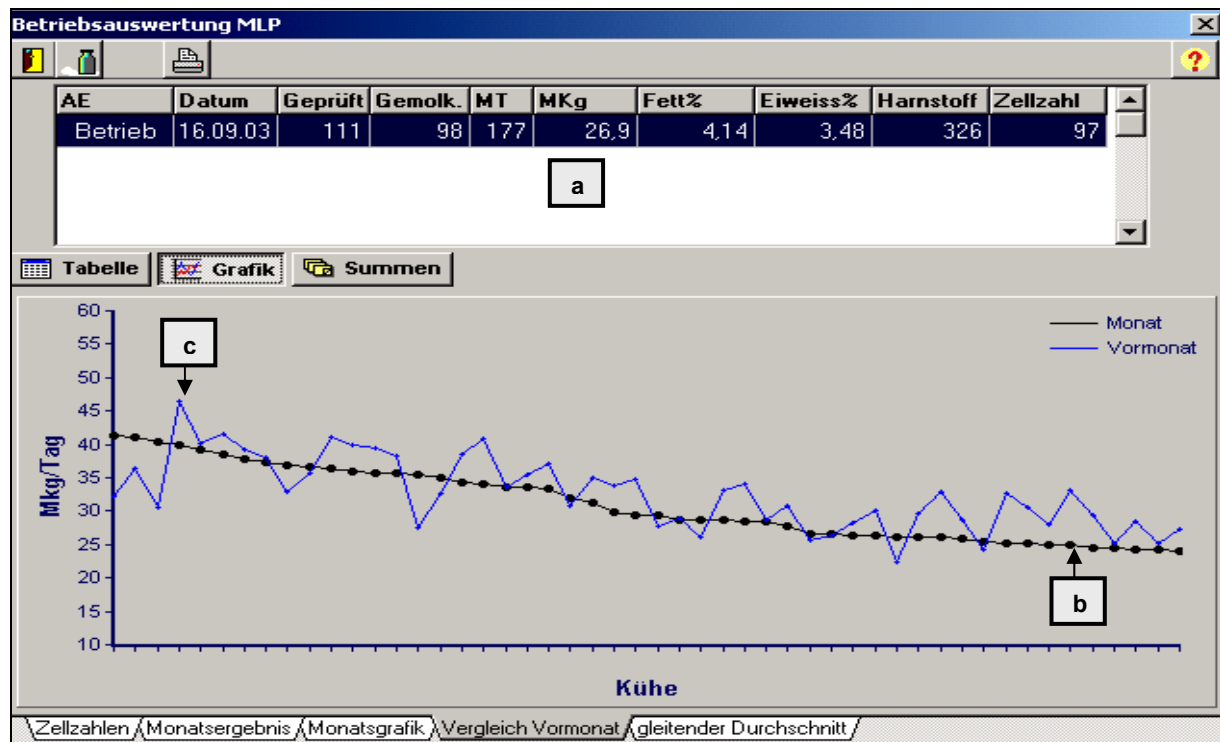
Betriebsauswertung MLP

| AE | Datum | Geprüft | Gemolk. | MT | MKg | Fett% | Eiweiss% | Harnstoff | Zellzahl |
|---|---|---|---|---|---|---|---|---|---|
| Betrieb | 16.09.03 | 111 | 98 | 177 | 26,9 | 4,14 | 3,48 | 326 | 97 |

a

Tabelle Grafik Summen

60
55
50
45
40
35
30
25
20
15
10

Mkg/Tag

c

b

Monat
Vormonat

Kühe

Zellzahlen Monatsergebnis Monatsgrafik Vergleich Vormonat gleitender Durchschnitt